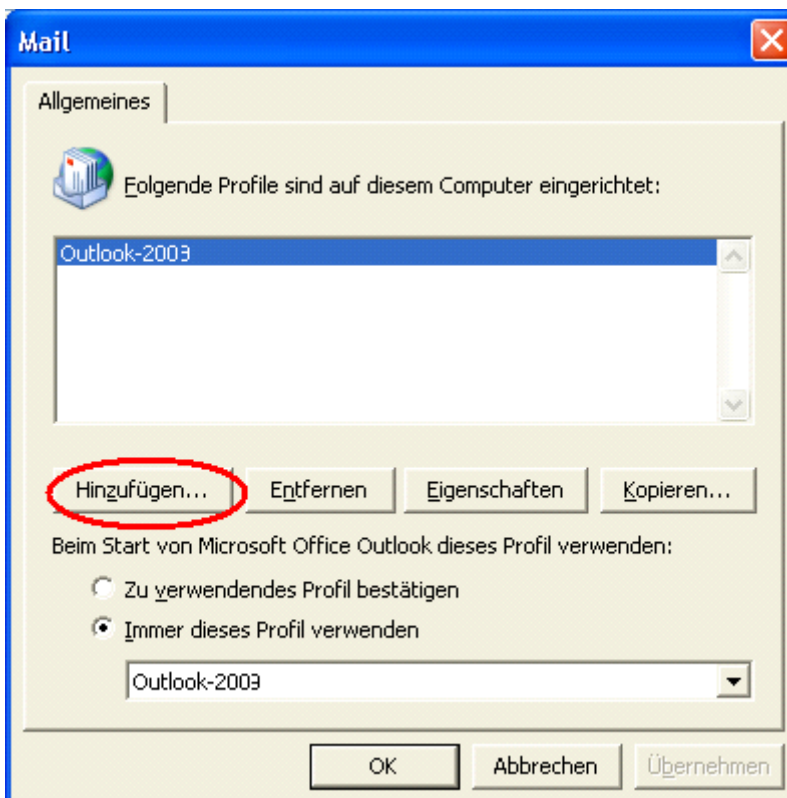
Mail

Allgemeines

Folgende Profile sind auf diesem Computer eingerichtet:

Outlook-2009

Hinzufügen...
Entfernen
Eigenschaften
Kopieren...

Beim Start von Microsoft Office Outlook dieses Profil verwenden:

Zu verwendendes Profil bestätigen
Immer dieses Profil verwenden

Outlook-2009

OK
Abbrechen
Übernehmen